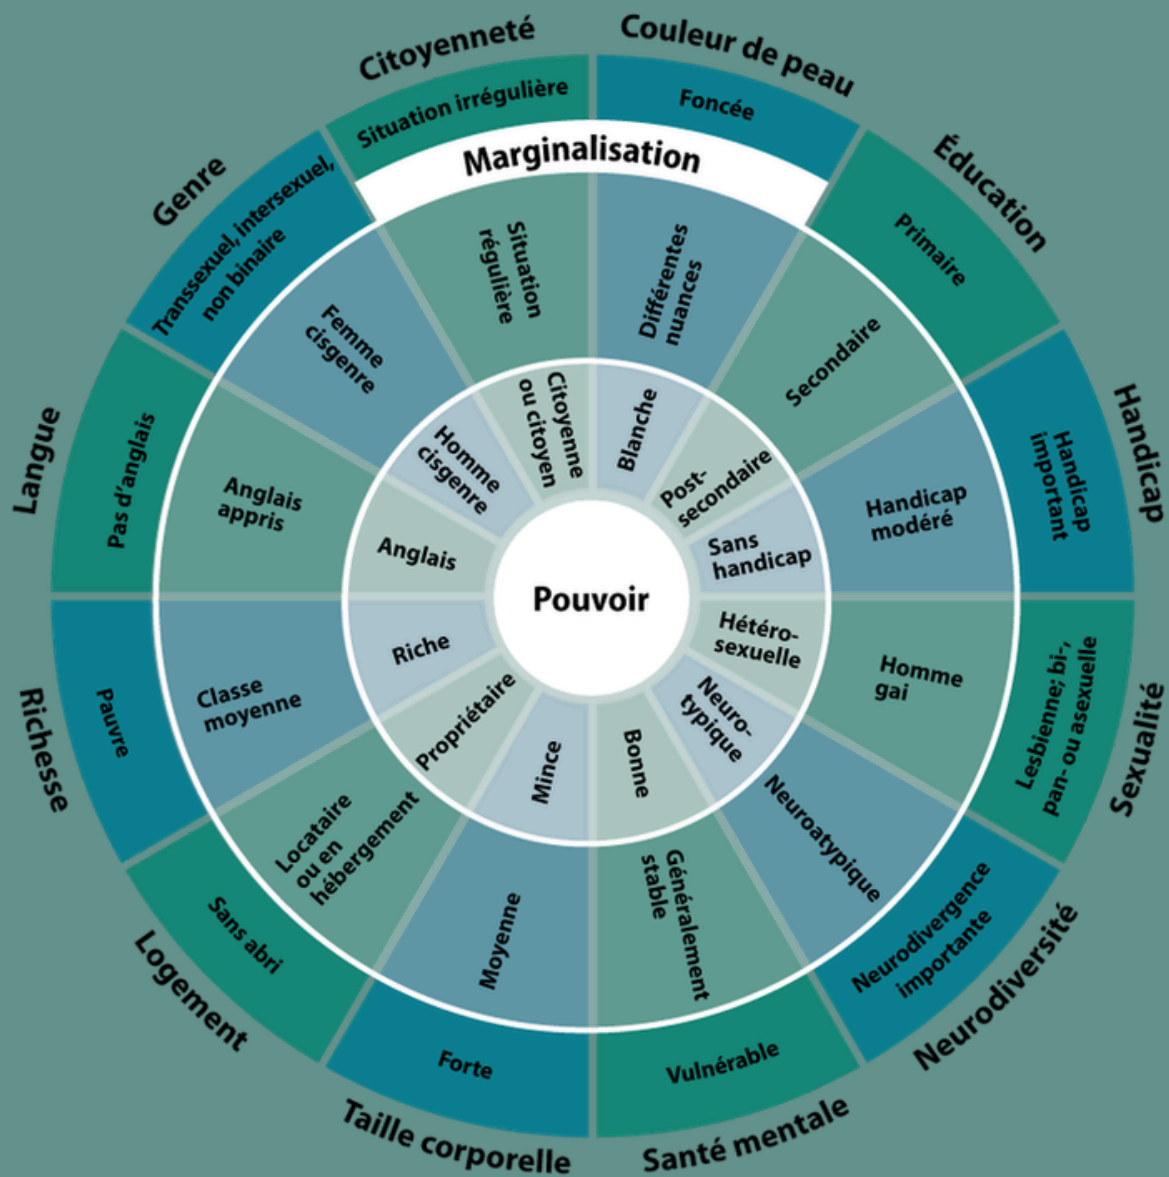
Citoyenneté
Situation irrégulière
Situation régulière
Citoyenne ou citoyen

Couleur de peau
Foncée
Différentes nuances
Blanche

Éducation
Primaire
Secondaire
Post-secondaire

Handicap
Handicap important
Handicap modéré
Sans handicap

Sexualité
Lesbienne; bi-, pan- ou asexuelle
Homme gai
Hétéro-sexuelle

Neurodiversité
Neurodivergence importante
Neuroatypique
Neuro-typique

Santé mentale
Vulnérable
Généralement stable
Bonne

Taille corporelle
Forte
Moyenne
Mince

Logement
Sans abri
Locataire ou en hébergement
Propriétaire

Richesse
Pauvre
Classe moyenne
Riche

Langue
Pas d'anglais
Anglais appris
Anglais

Genre
Transsexuel, intersexuel, non binaire
Femme cisgenre
Homme cisgenre

Marginalisation

Pouvoir